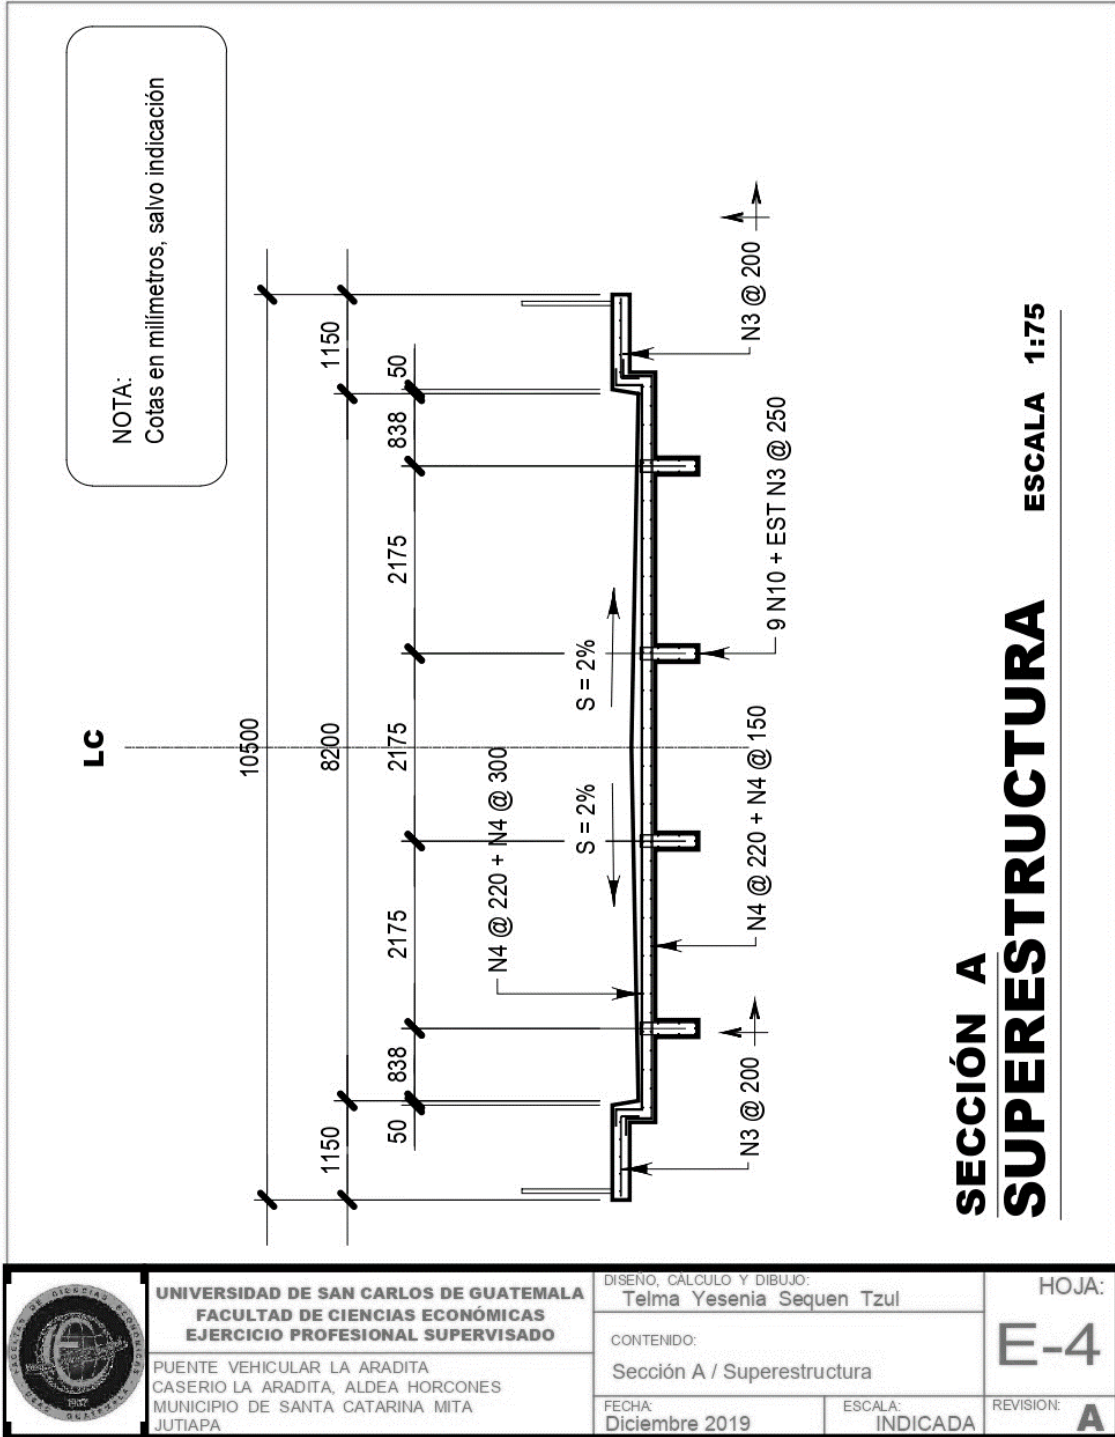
NOTA:
Cotas en milímetros, salvo indicación

LC

10500

1150

8200

50

838

2175

2175

2175

838

50

1150

N3 @ 200

9 N10 + EST N3 @ 250

S = 2%

S = 2%

N4 @ 220 + N4 @ 300

N4 @ 220 + N4 @ 150

N3 @ 200

SECCIÓN A
SUPERESTRUCTURA

ESCALA 1:75

| UNIVERSIDAD DE SAN CARLOS DE GUATEMALA<br>FACULTAD DE CIENCIAS ECONÓMICAS<br>EJERCICIO PROFESIONAL SUPERVISADO<br>PUENTE VEHICULAR LA ARADITA<br>CASERIO LA ARADITA, ALDEA HORCONES<br>MUNICIPIO DE SANTA CATARINA MITA<br>JUTIAPA | DISEÑO, CÁLCULO Y DIBUJO:<br>Telma Yesenia Sequen Tzul<br>CONTENIDO:<br>Sección A / Superestructura<br>FECHA:<br>Diciembre 2019 | ESCALA:<br>INDICADA | HOJA:<br>E-4<br>REVISION:<br>A |